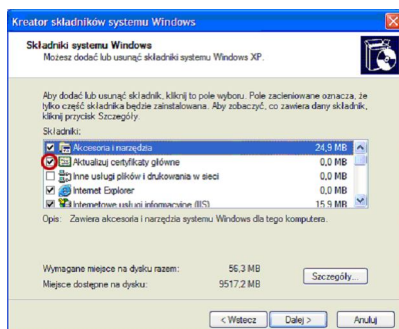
Kreator składników systemu Windows

Składniki systemu Windows
Możesz dodać lub usunąć składniki systemu Windows XP.

Aby dodać lub usunąć składnik, kliknij to pole wyboru. Pole zacienione oznacza, że tylko część składnika będzie zainstalowana. Aby zobaczyć, co zawiera dany składnik, kliknij przycisk Szczegóły.

Składniki:

| | | |
|---|---|---|
| ☑ | Akcesoria i narzędzia | 24,9 MB |
| ☑ | Aktualizuj certyfikaty główne | 0,0 MB |
| ☐ | Inne usługi plików i drukowania w sieci | 0,0 MB |
| ☑ | Internet Explorer | 0,0 MB |
| ☑ | Internetowe usługi informacyjne (IIS) | 15,9 MB |

Opis: Zawiera akcesoria i narzędzia systemu Windows dla tego komputera.

Wymagane miejsce na dysku razem: 56,3 MB
Miejsce dostępne na dysku: 9517,2 MB

Szczegóły...

< Wstecz | Dalej > | Anuluj